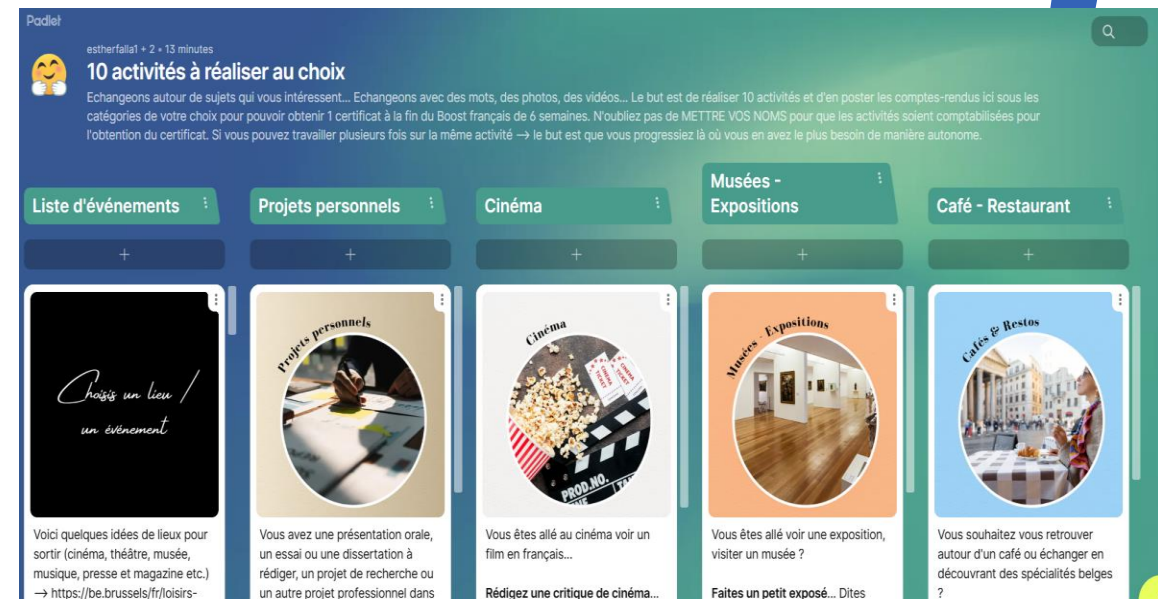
Padlet

estherfalla1 + 2 • 13 minutes

10 activités à réaliser au choix

Echangeons autour de sujets qui vous intéressent... Echangeons avec des mots, des photos, des vidéos... Le but est de réaliser 10 activités et d'en poster les comptes-rendus ici sous les catégories de votre choix pour pouvoir obtenir 1 certificat à la fin du Boost français de 6 semaines. N'oubliez pas de METTRE VOS NOMS pour que les activités soient comptabilisées pour l'obtention du certificat. Si vous pouvez travailler plusieurs fois sur la même activité → le but est que vous progressiez là où vous en avez le plus besoin de manière autonome.

Liste d'événements

+

Choisis un lieu / un événement

Voici quelques idées de lieux pour sortir (cinéma, théâtre, musée, musique, presse et magazine etc.) → https://be.brussels/fr/loisirs-

Projets personnels

+

Projets personnels

Vous avez une présentation orale, un essai ou une dissertation à rédiger, un projet de recherche ou un autre projet professionnel dans

Cinéma

+

Cinéma

PROD.NO.

Vous êtes allé au cinéma voir un film en français...

Rédigez une critique de cinéma...

Musées - Expositions

+

Musées - Expositions

Vous êtes allé voir une exposition, visiter un musée ?

Faites un petit exposé... Dites

Café - Restaurant

+

Cafés & Restos

Vous souhaitez vous retrouver autour d'un café ou échanger en découvrant des spécialités belges ?